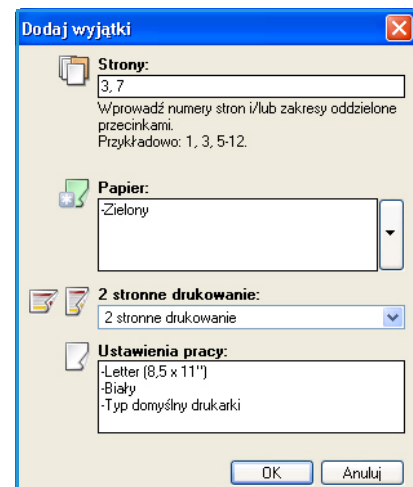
Dodaj wyjątki

Strony:

3, 7

Wprowadź numery stron i/lub zakresy oddzielone przecinkami.
Przykładowo: 1, 3, 5-12.

Papier:

-Zielony

2 stronne drukowanie:

2 stronne drukowanie

Ustawienia pracy:

-Letter (8,5 x 11")
-Biały
-Typ domyślny drukarki

OK Anuluj